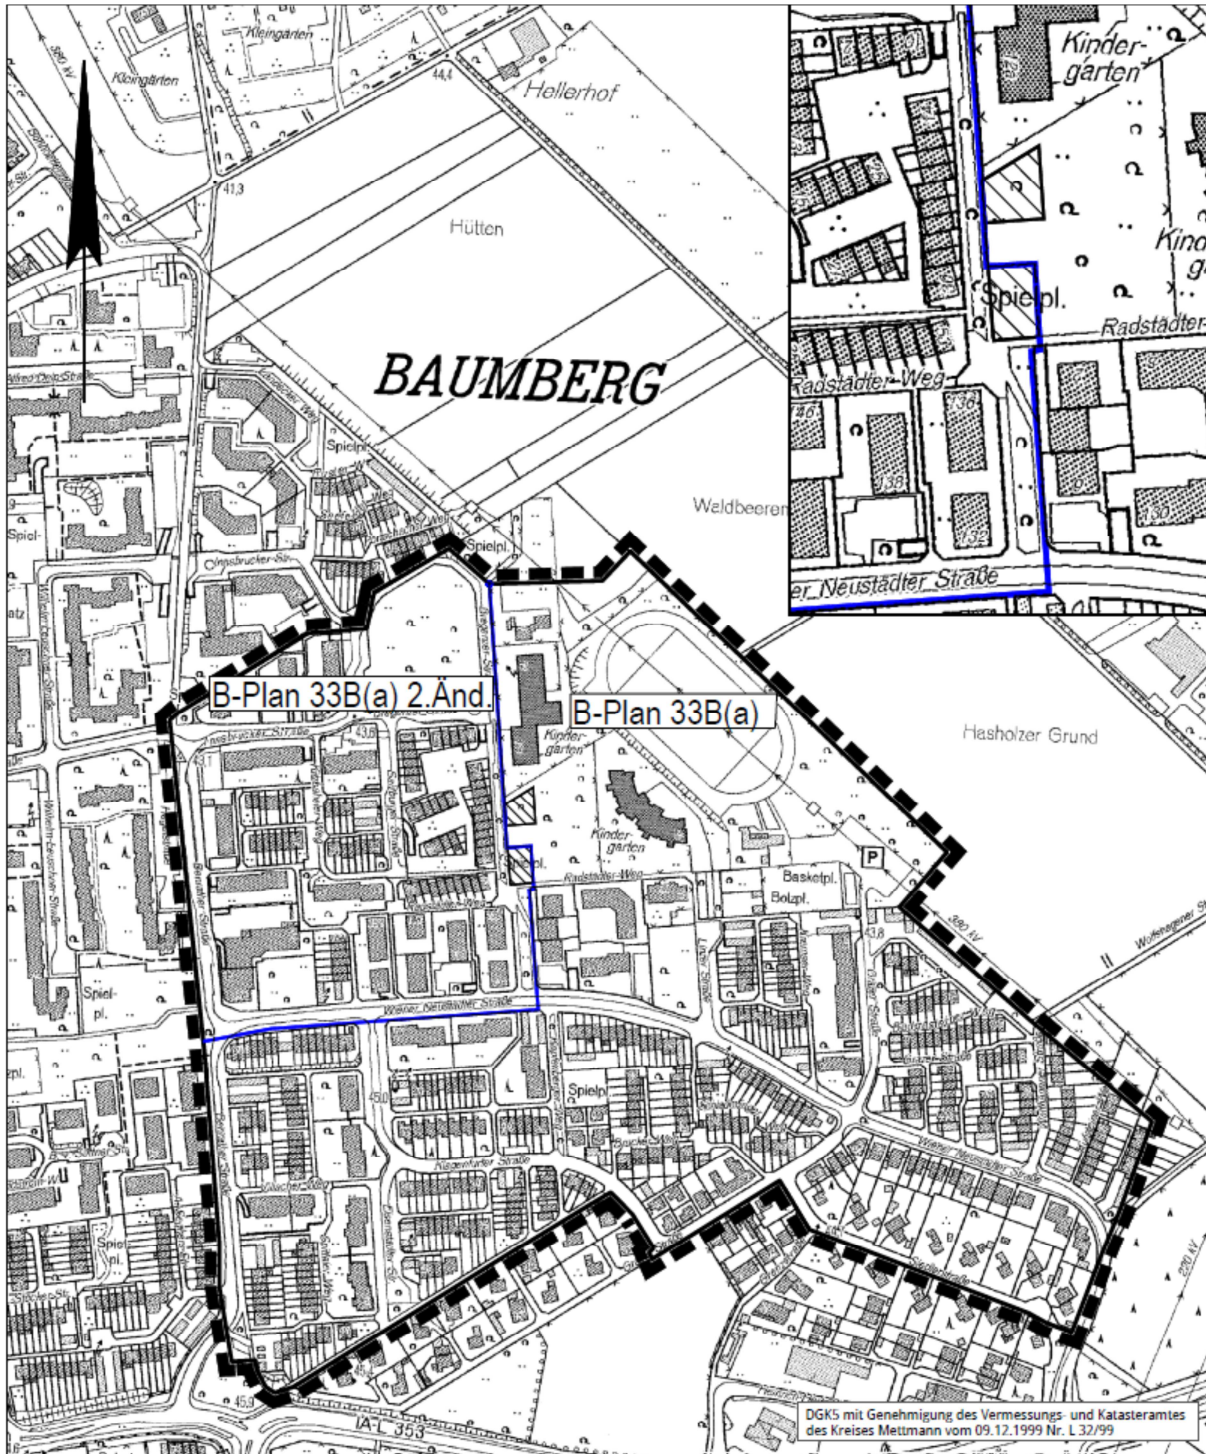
Kleingärten
Kleingärten
44,4
Hellerhof
41,3
Hütten
BAUMBERG
Spielpl.
Spielpl.
Weldbeeren
Innsbrucker Str.
B-Plan 33B(a) 2.Änd.
B-Plan 33B(a)
Kindergarten
Kindergarten
Hasholzer Grund
Spielpl.
Radstädter Weg
Basketpl.
Bolzpl.
P
380 kV
43,8
Spielpl.
Wiener Neustädter Straße
Spielpl.
Klagenfurter Straße
45,0
Spielpl.
Spielpl.
Wiener Neustädter Straße
45,9
L 353
Kindergarten
Kindergarten
Spielpl.
Radstädter Weg
Radstädter
146
136
138
132
130
Wiener Neustädter Straße
DGK5 mit Genehmigung des Vermessungs- und Katasteramtes des Kreises Mettmann vom 09.12.1999 Nr. L 32/99